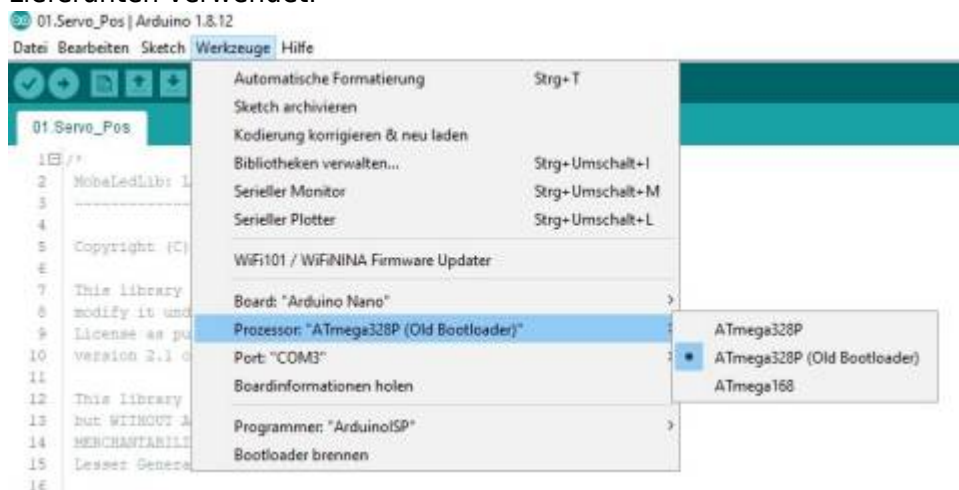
Lieferanten verwendet:

01.Servo_Pos | Arduino 1.8.12

Datei Bearbeiten Sketch Werkzeuge Hilfe

01.Servo_Pos

1 /*
2 MobaLedLib: L
3 ----------
4
5 Copyright (C)
6
7 This library
8 modify it und
9 License as pu
10 version 2.1 o
11
12 This library
13 but WITHOUT A
14 MERCHANTABILI
15 Lesser Genera
16

Automatische Formatierung Strg+T
Sketch archivieren
Kodierung korrigieren & neu laden
Bibliotheken verwalten... Strg+Umschalt+I
Serieller Monitor Strg+Umschalt+M
Serieller Plotter Strg+Umschalt+L
WiFi101 / WiFiNINA Firmware Updater
Board: "Arduino Nano"
Prozessor: "ATmega328P (Old Bootloader)"
Port: "COM3"
Boardinformationen holen
Programmer: "ArduinoISP"
Bootloader brennen

ATmega328P
ATmega328P (Old Bootloader)
ATmega168